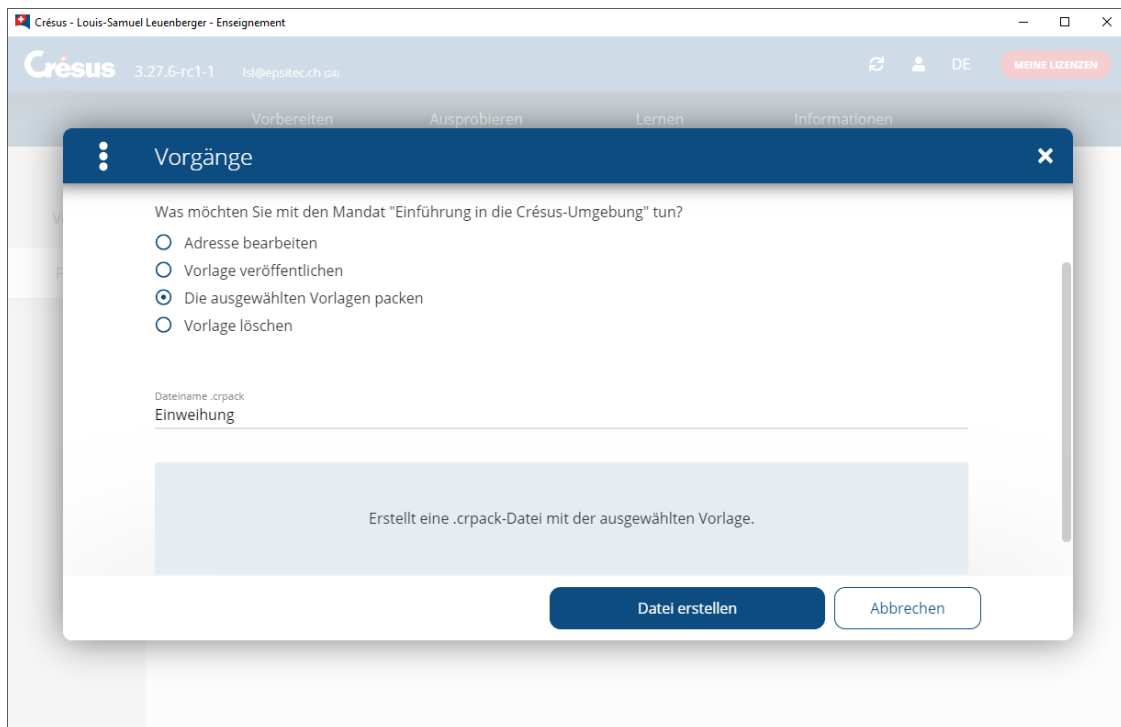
Crésus - Louis-Samuel Leuenberger - Enseignement

Crésus 3.27.6-rc1-1 lsl@epsitec.ch (24)

DE MEINE LIZENZEN

Vorbereiten Ausprobieren Lernen Informationen

Vorgänge

Was möchten Sie mit den Mandat "Einführung in die Crésus-Umgebung" tun?

Adresse bearbeiten
Vorlage veröffentlichen
Die ausgewählten Vorlagen packen
Vorlage löschen

Dateiname .crpack
Einweihung

Erstellt eine .crpack-Datei mit der ausgewählten Vorlage.

Datei erstellen
Abbrechen